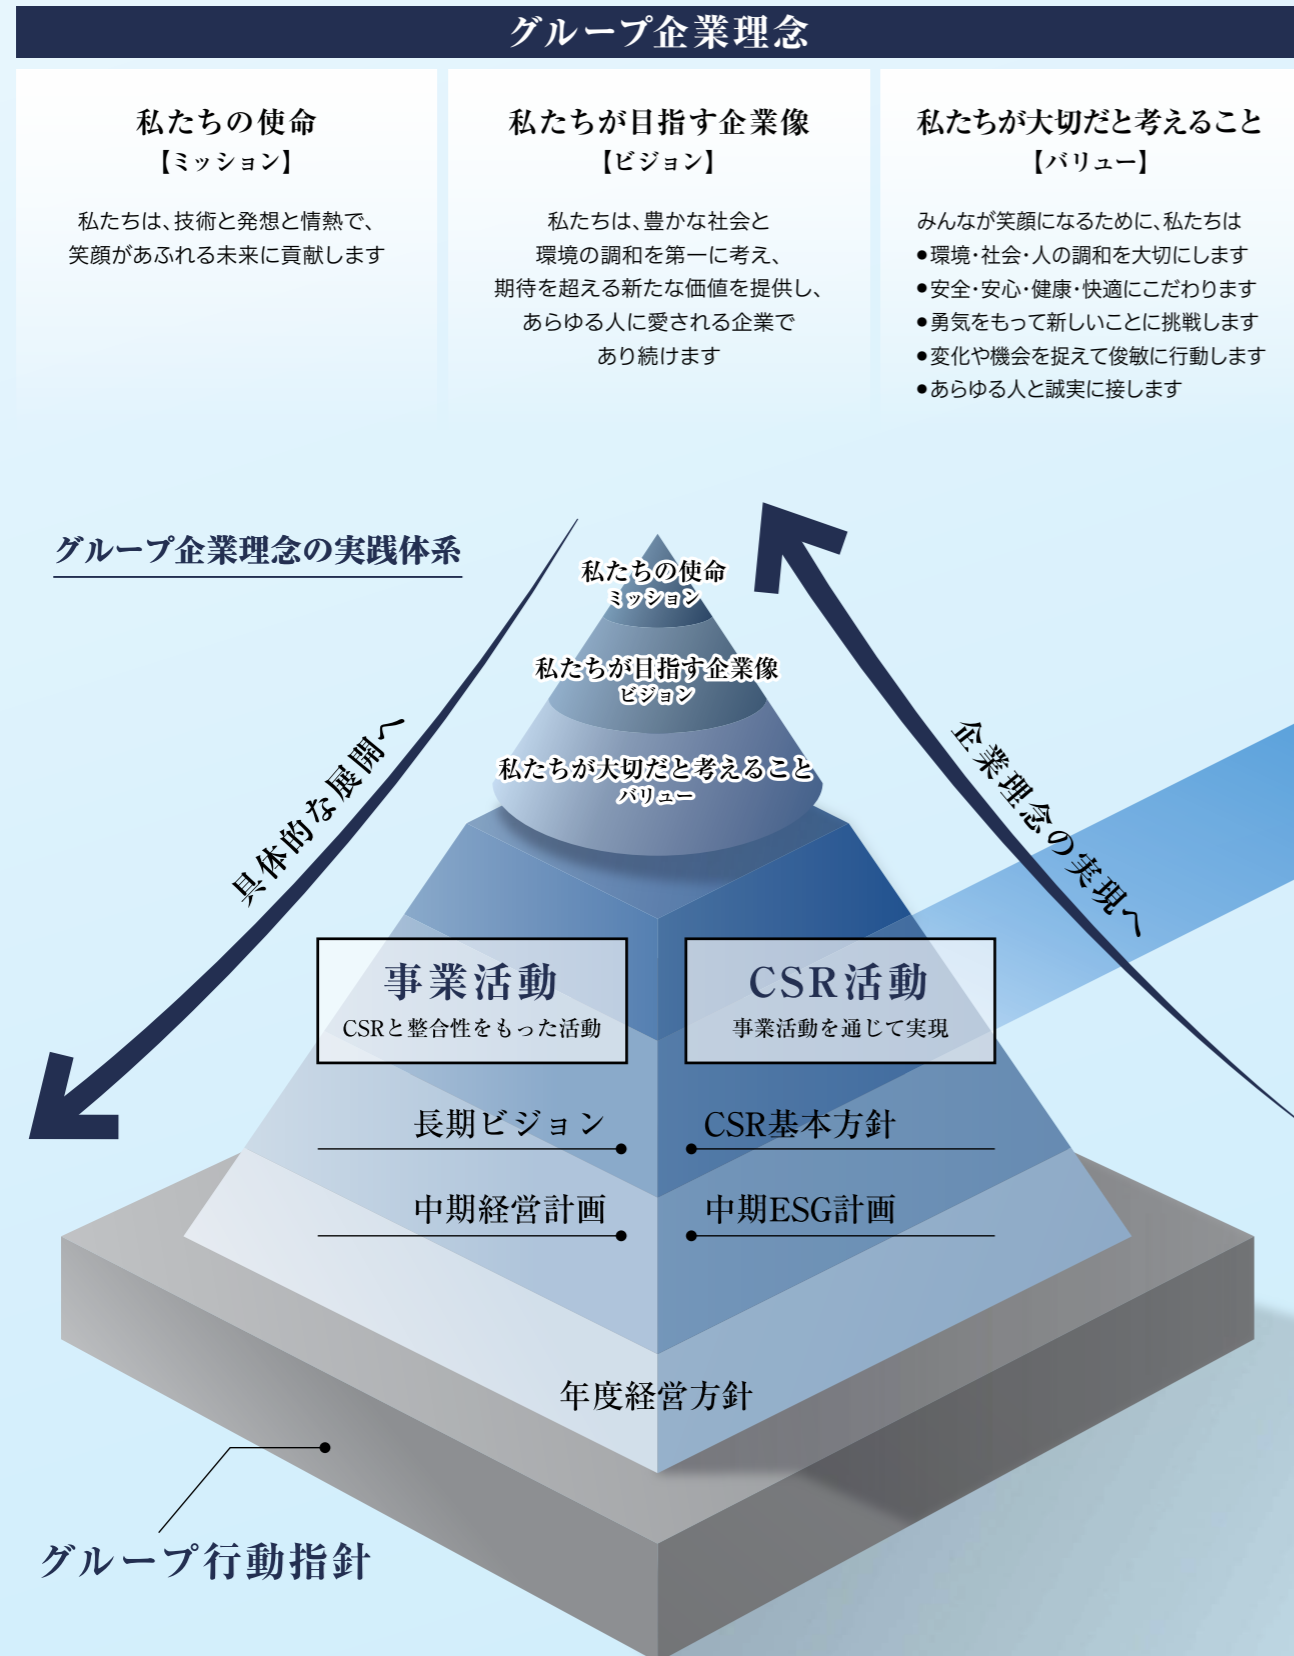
グループ企業理念

私たちの使命
【ミッション】

私たちは、技術と発想と情熱で、笑顔があふれる未来に貢献します

私たちが目指す企業像
【ビジョン】

私たちは、豊かな社会と環境の調和を第一に考え、期待を超える新たな価値を提供し、あらゆる人に愛される企業であり続けます

私たちが大切だと考えること
【バリュー】

みんなが笑顔になるために、私たちは
●環境･社会･人の調和を大切にします
●安全･安心･健康･快適にこだわります
●勇気をもって新しいことに挑戦します
●変化や機会を捉えて俊敏に行動します
●あらゆる人と誠実に接します

グループ企業理念の実践体系

具体的な展開へ

企業理念の実現へ

私たちの使命
ミッション

私たちが目指す企業像
ビジョン

私たちが大切だと考えること
バリュー

事業活動
CSRと整合性をもった活動

CSR活動
事業活動を通じて実現

長期ビジョン

CSR基本方針

中期経営計画

中期ESG計画

年度経営方針

グループ行動指針